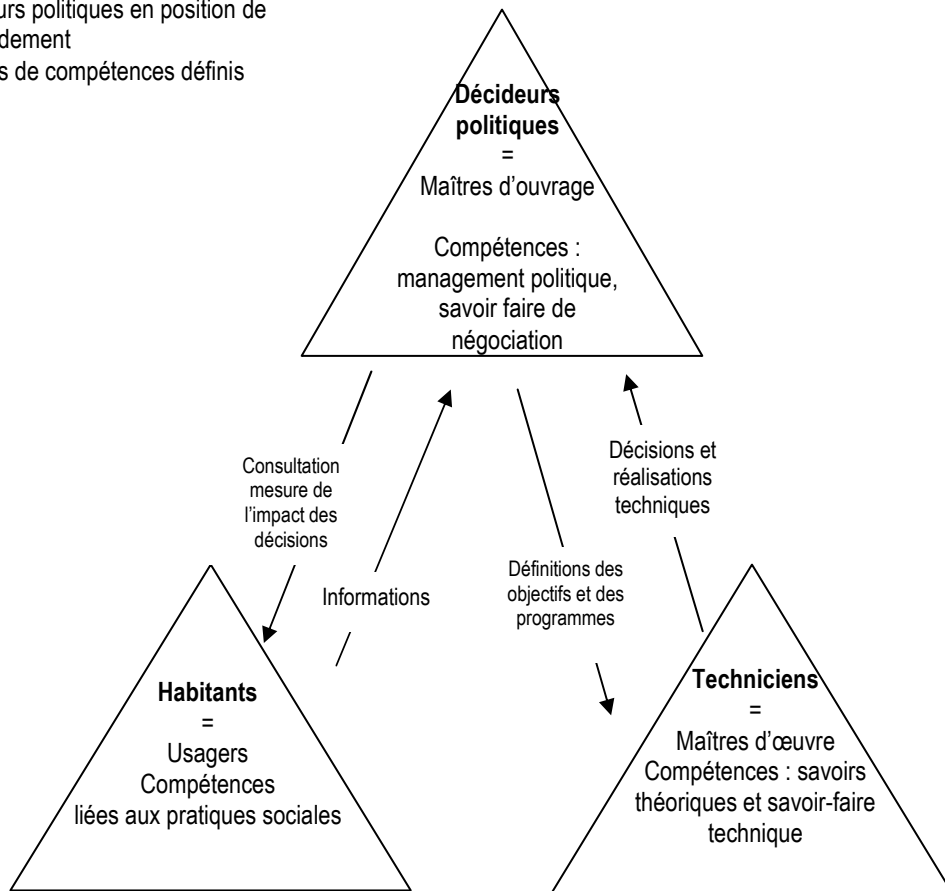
urs politiques en position de
dement
s de compétences définis

Décideurs politiques
=
Maîtres d'ouvrage

Compétences : management politique, savoir faire de négociation

Consultation mesure de l'impact des décisions

Informations

Définitions des objectifs et des programmes

Décisions et réalisations techniques

Habitants
=
Usagers
Compétences liées aux pratiques sociales

Techniciens
=
Maîtres d'œuvre
Compétences : savoirs théoriques et savoir-faire technique